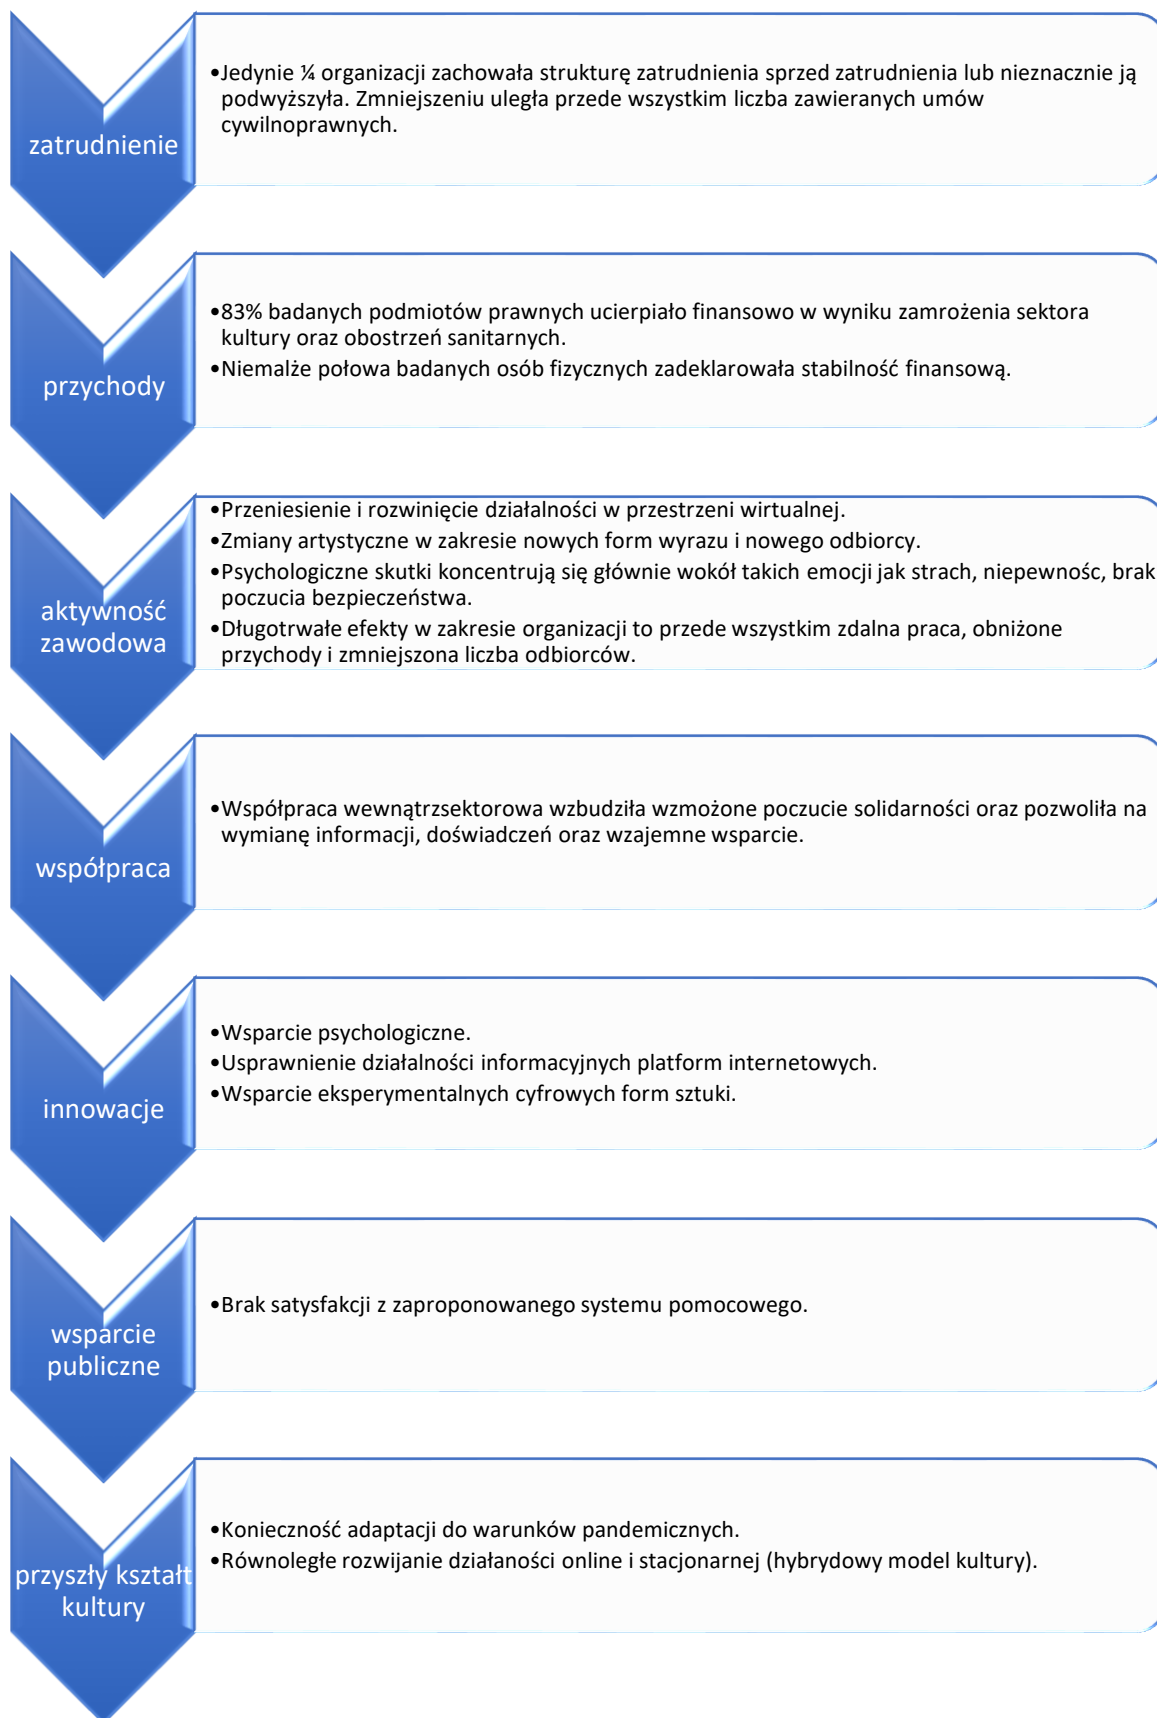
zatrudnienie

•Jedynie ¼ organizacji zachowała strukturę zatrudnienia sprzed zatrudnienia lub nieznacznie ją podwyższyła. Zmniejszeniu uległa przede wszystkim liczba zawieranych umów cywilnoprawnych.

przychody

•83% badanych podmiotów prawnych ucierpiało finansowo w wyniku zamrożenia sektora kultury oraz obostrzeń sanitarnych.
•Niemalże połowa badanych osób fizycznych zadeklarowała stabilność finansową.

aktywność zawodowa

•Przeniesienie i rozwinięcie działalności w przestrzeni wirtualnej.
•Zmiany artystyczne w zakresie nowych form wyrazu i nowego odbiorcy.
•Psychologiczne skutki koncentrują się głównie wokół takich emocji jak strach, niepewnośc, brak poczucia bezpieczeństwa.
•Długotrwałe efekty w zakresie organizacji to przede wszystkim zdalna praca, obniżone przychody i zmniejszona liczba odbiorców.

współpraca

•Współpraca wewnątrzsektorowa wzbudziła wzmożone poczucie solidarności oraz pozwoliła na wymianę informacji, doświadczeń oraz wzajemne wsparcie.

innowacje

•Wsparcie psychologiczne.
•Usprawnienie działalności informacyjnych platform internetowych.
•Wsparcie eksperymentalnych cyfrowych form sztuki.

wsparcie publiczne

•Brak satysfakcji z zaproponowanego systemu pomocowego.

przyszły kształt kultury

•Konieczność adaptacji do warunków pandemicznych.
•Równoległe rozwijanie działaności online i stacjonarnej (hybrydowy model kultury).